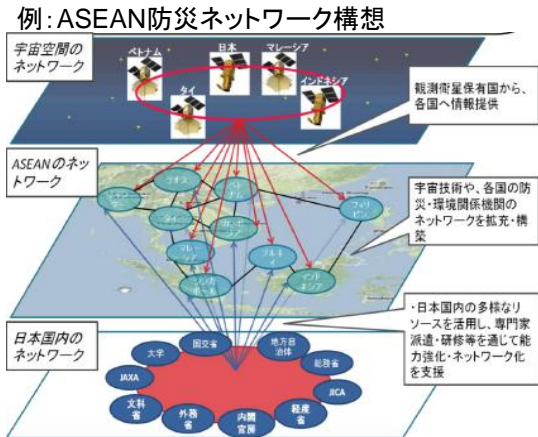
例：ASEAN防災ネットワーク構想

宇宙空間のネットワーク

ベトナム
日本
マレーシア
タイ
インドネシア

観測衛星保有国から、各国へ情報提供

ASEANのネットワーク

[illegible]
ラオス
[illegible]
タイ
カンボジア
フィリピン
マレーシア
ブルネイ
インドネシア
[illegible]

宇宙技術や、各国の防災・環境関係機関のネットワークを拡充・構築

日本国内のネットワーク

・日本国内の多様なリソースを活用し、専門家派遣・研修等を通じて能力強化・ネットワーク化を支援

大学
国交省
地方自治体
総務省
JAXA
JICA
文科省
外務省
内閣官房
経産省